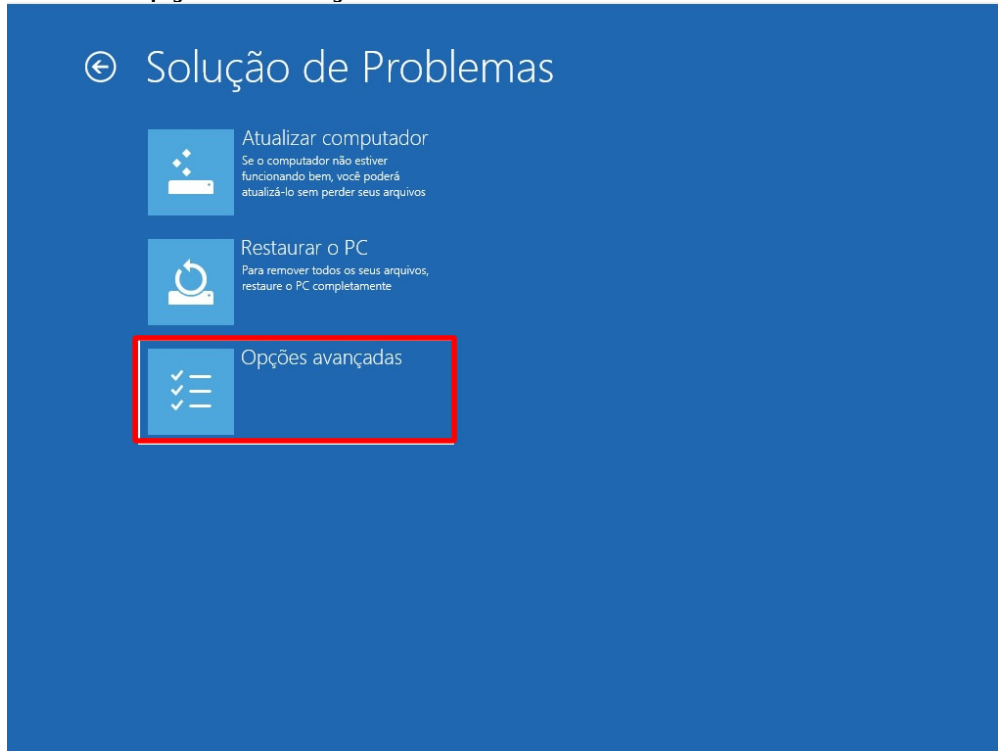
Solução de Problemas

Atualizar computador
Se o computador não estiver funcionando bem, você poderá atualizá-lo sem perder seus arquivos

Restaurar o PC
Para remover todos os seus arquivos, restaure o PC completamente

Opções avançadas